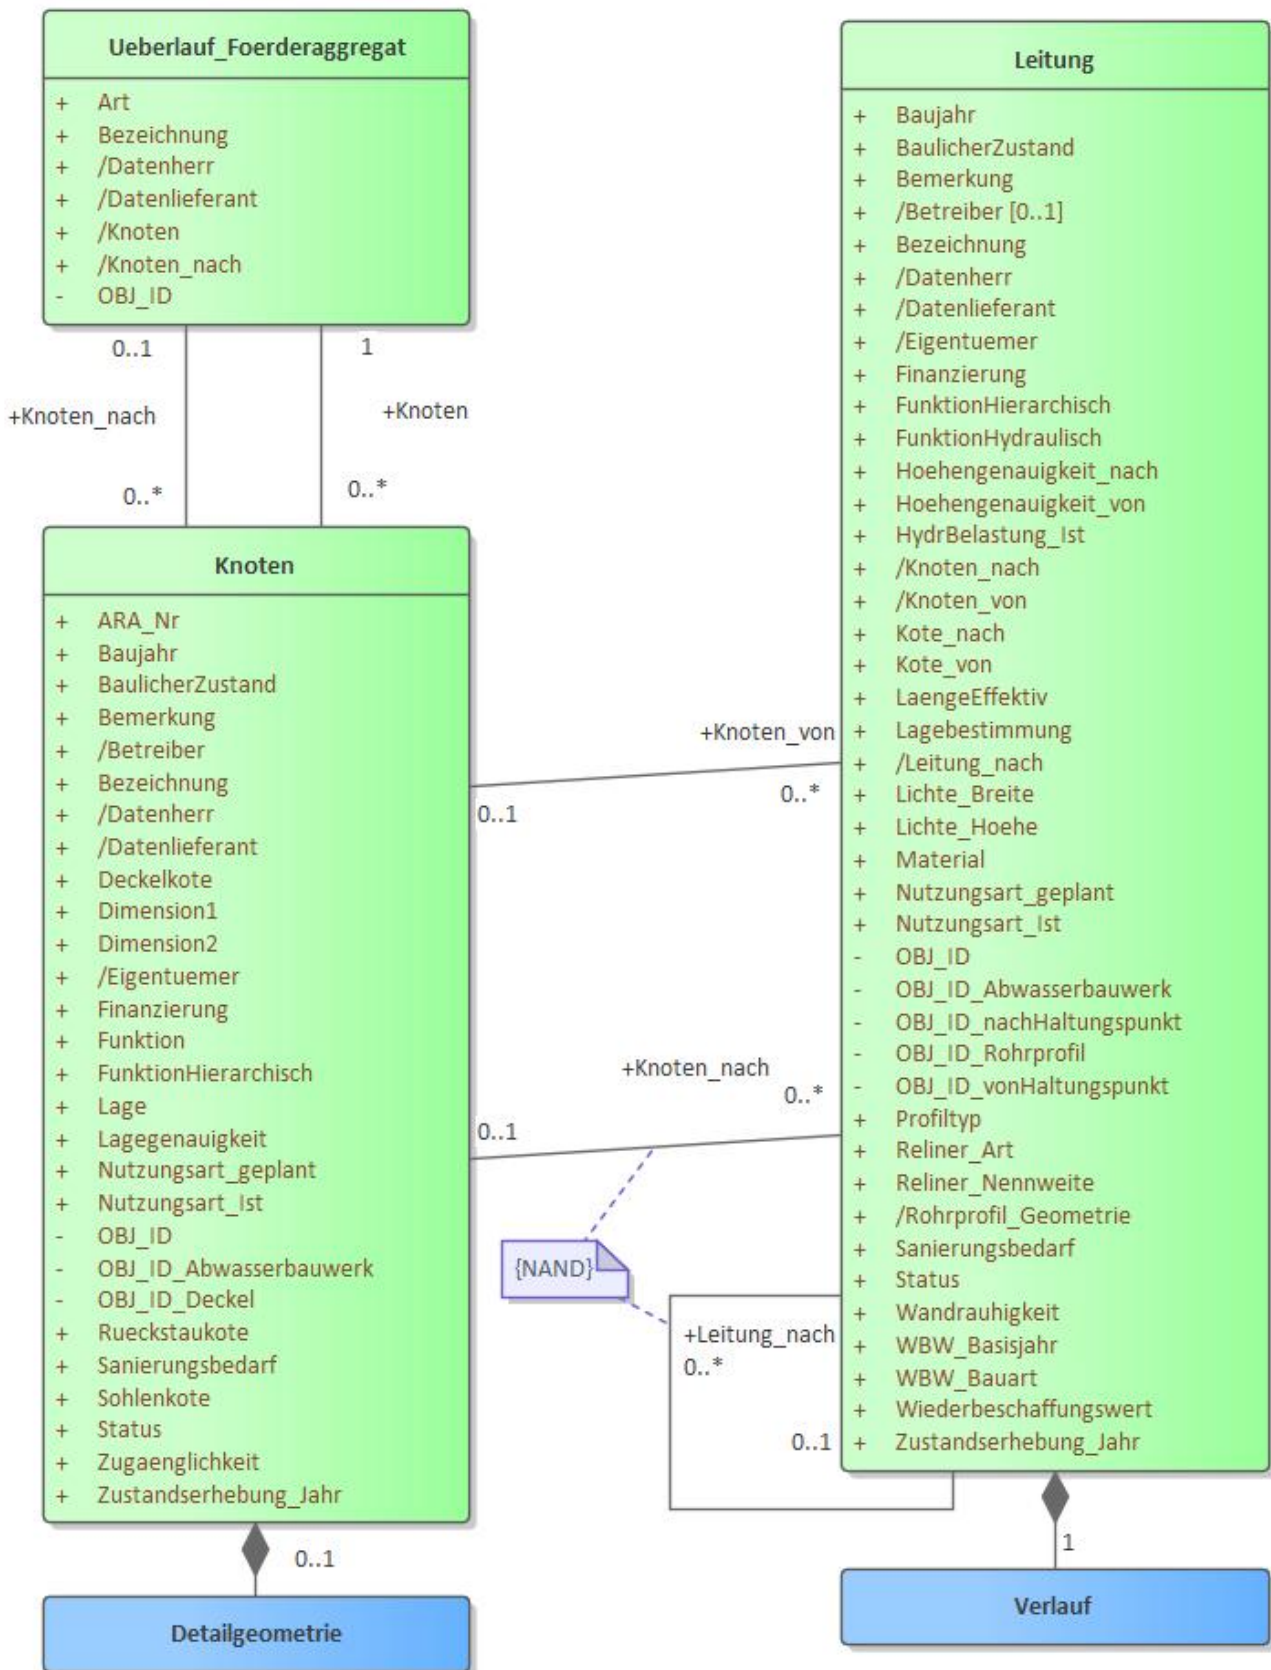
Ueberlauf_Foerderaggregat

+ Art
+ Bezeichnung
+ /Datenherr
+ /Datenlieferant
+ /Knoten
+ /Knoten_nach
- OBJ_ID

0..1

1

+Knoten_nach

+Knoten

0..*

0..*

Knoten

+ ARA_Nr
+ Baujahr
+ BaulicherZustand
+ Bemerkung
+ /Betreiber
+ Bezeichnung
+ /Datenherr
+ /Datenlieferant
+ Deckelkote
+ Dimension1
+ Dimension2
+ /Eigentuemer
+ Finanzierung
+ Funktion
+ FunktionHierarchisch
+ Lage
+ Lagegenauigkeit
+ Nutzungsart_geplant
+ Nutzungsart_Ist
- OBJ_ID
- OBJ_ID_Abwasserbauwerk
- OBJ_ID_Deckel
+ Rueckstaukote
+ Sanierungsbedarf
+ Sohlenkote
+ Status
+ Zugaenglichkeit
+ Zustandserhebung_Jahr

0..1

Detailgeometrie

Leitung

+ Baujahr
+ BaulicherZustand
+ Bemerkung
+ /Betreiber [0..1]
+ Bezeichnung
+ /Datenherr
+ /Datenlieferant
+ /Eigentuemer
+ Finanzierung
+ FunktionHierarchisch
+ FunktionHydraulisch
+ Hoehengenauigkeit_nach
+ Hoehengenauigkeit_von
+ HydrBelastung_Ist
+ /Knoten_nach
+ /Knoten_von
+ Kote_nach
+ Kote_von
+ LaengeEffektiv
+ Lagebestimmung
+ /Leitung_nach
+ Lichte_Breite
+ Lichte_Hoehe
+ Material
+ Nutzungsart_geplant
+ Nutzungsart_Ist
- OBJ_ID
- OBJ_ID_Abwasserbauwerk
- OBJ_ID_nachHaltungspunkt
- OBJ_ID_Rohrprofil
- OBJ_ID_vonHaltungspunkt
+ Profiltyp
+ Reliner_Art
+ Reliner_Nennweite
+ /Rohrprofil_Geometrie
+ Sanierungsbedarf
+ Status
+ Wandrauhigkeit
+ WBW_Basisjahr
+ WBW_Bauart
+ Wiederbeschaffungswert
+ Zustandserhebung_Jahr

+Knoten_von

0..1

0..*

+Knoten_nach

0..*

0..1

{NAND}

+Leitung_nach
0..*

0..1

1

Verlauf